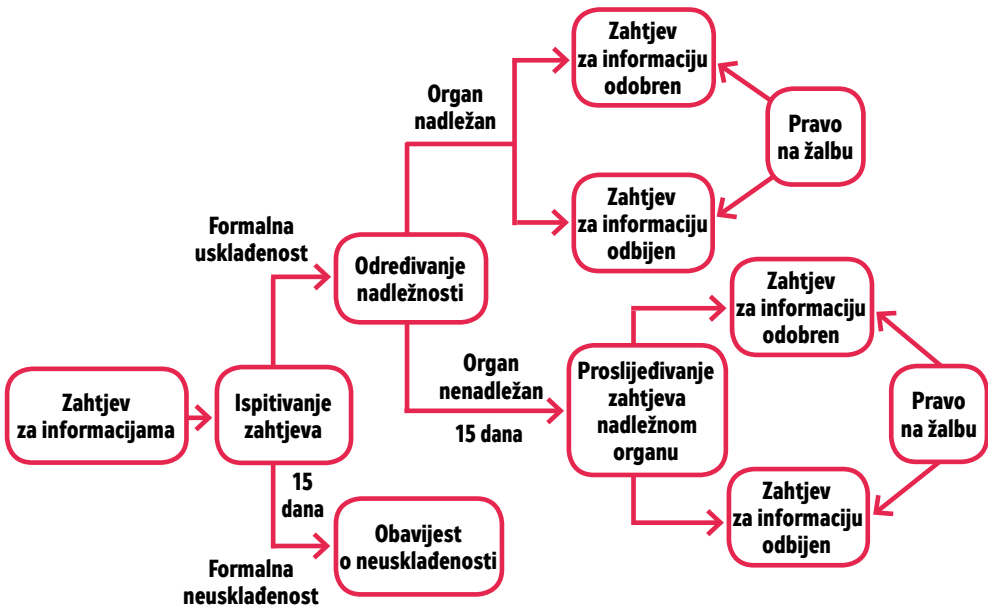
Zahtjev za informacijama

Ispitivanje zahtjeva

Formalna usklađenost

Određivanje nadležnosti

Organ nadležan

Zahtjev za informaciju odobren

Zahtjev za informaciju odbijen

Pravo na žalbu

Organ nenadležan

15 dana

Proslijeđivanje zahtjeva nadležnom organu

Zahtjev za informaciju odobren

Zahtjev za informaciju odbijen

Pravo na žalbu

15 dana

Formalna neusklađenost

Obavijest o neusklađenosti